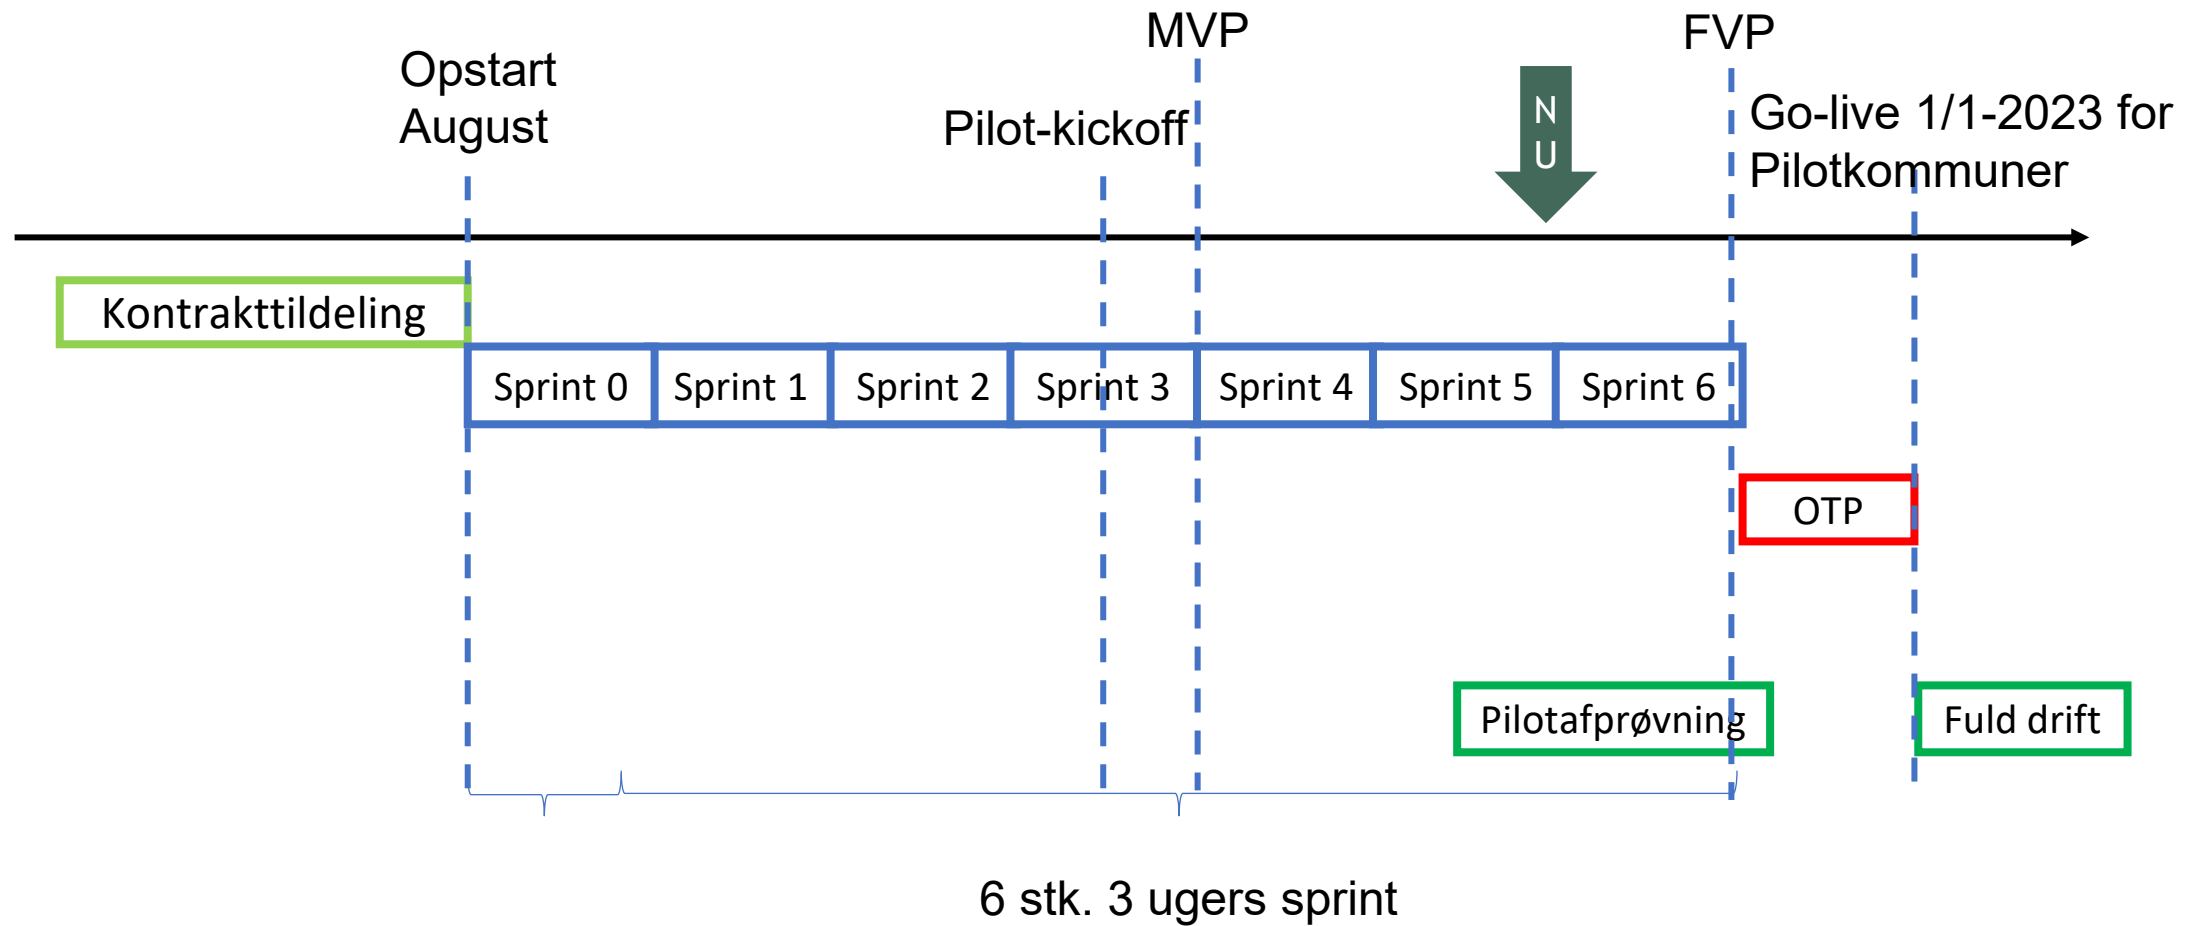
MVP

FVP

Opstart
August

Pilot-kickoff

NU

Go-live 1/1-2023 for
Pilotkommuner

Kontrakttildeling

Sprint 0
Sprint 1
Sprint 2
Sprint 3
Sprint 4
Sprint 5
Sprint 6

OTP

Pilotafprøvning

Fuld drift

6 stk. 3 ugers sprint